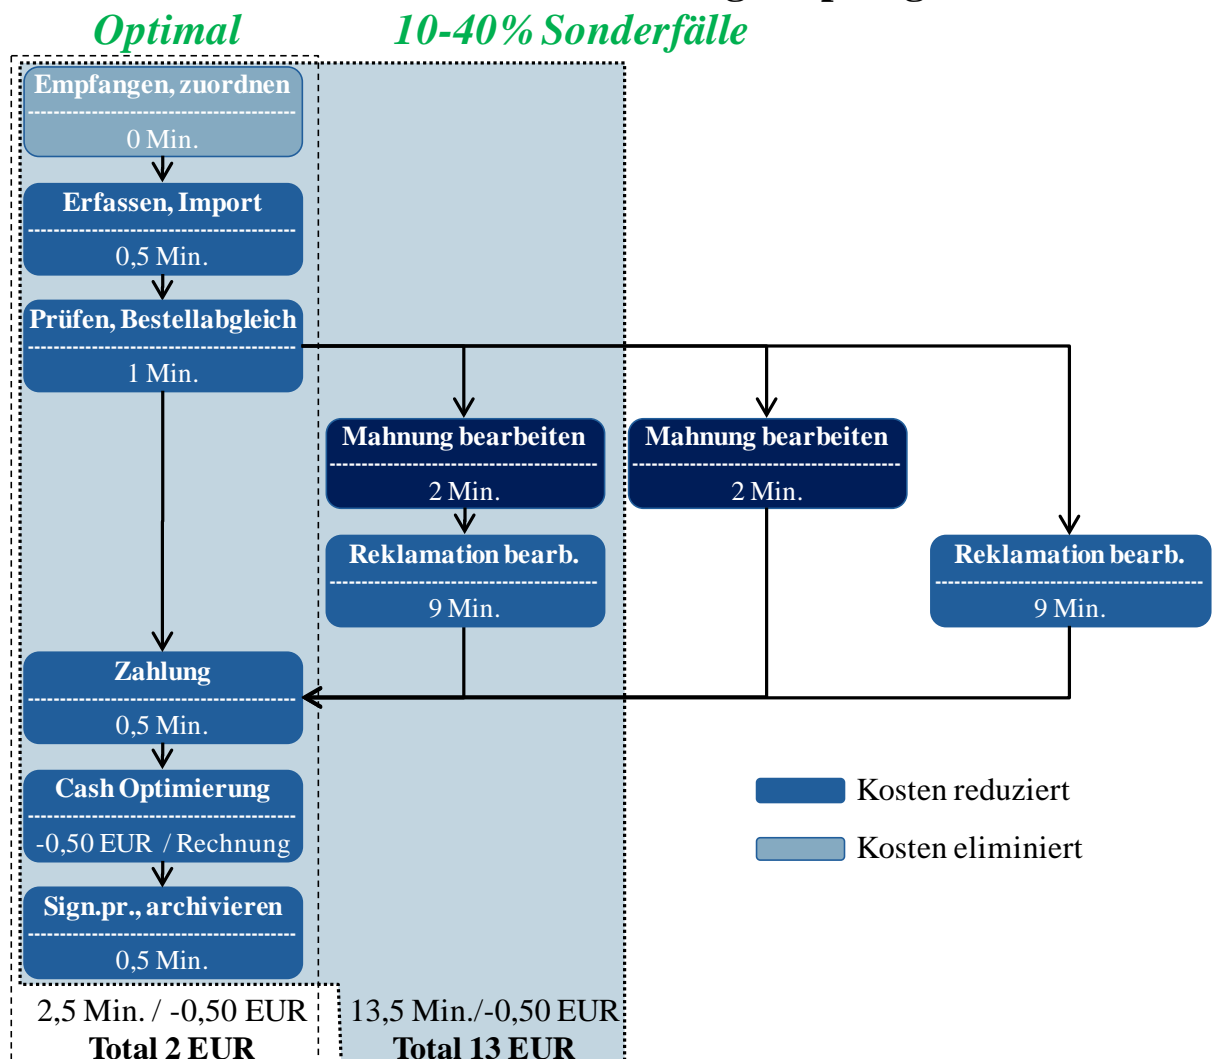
Optimal

10-40% Sonderfälle

Empfangen, zuordnen
0 Min.

Erfassen, Import
0,5 Min.

Prüfen, Bestellabgleich
1 Min.

Mahnung bearbeiten
2 Min.

Mahnung bearbeiten
2 Min.

Reklamation bearb.
9 Min.

Reklamation bearb.
9 Min.

Zahlung
0,5 Min.

Cash Optimierung
-0,50 EUR / Rechnung

Sign.pr., archivieren
0,5 Min.

Kosten reduziert

Kosten eliminiert

2,5 Min. / -0,50 EUR
Total 2 EUR

13,5 Min./-0,50 EUR
Total 13 EUR